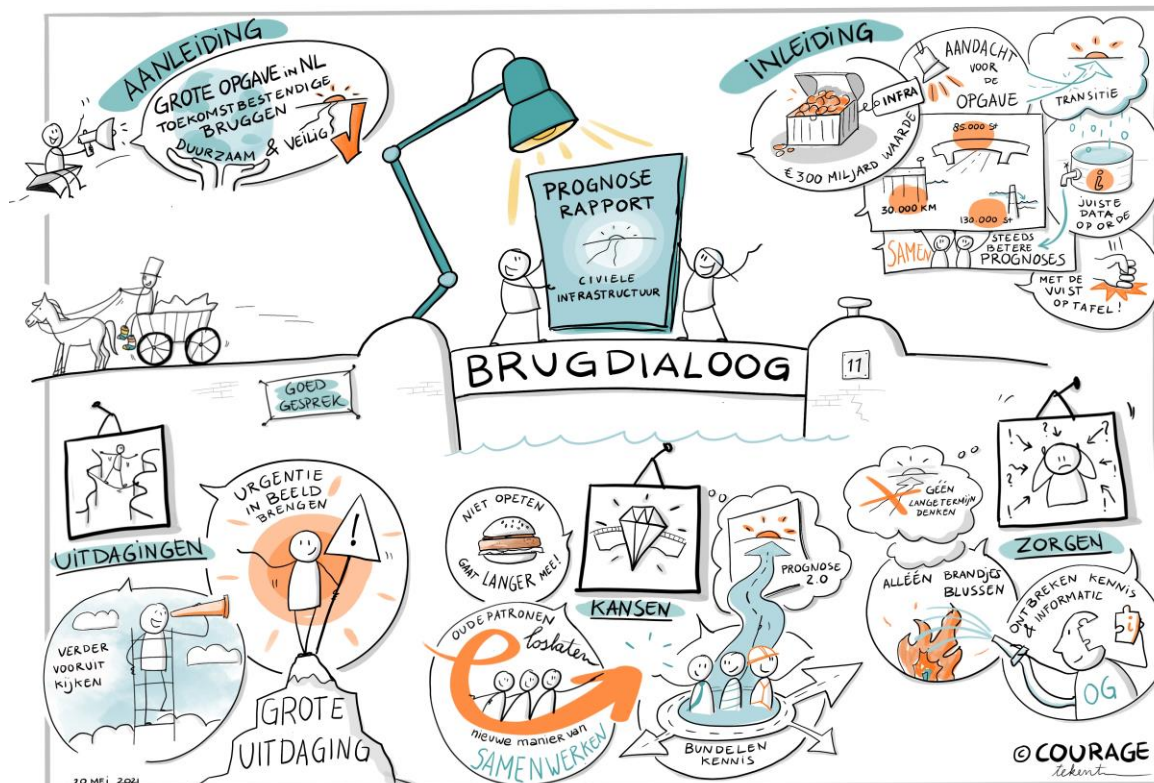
AANLEIDING

GROTE OPGAVE in NL
TOEKOMSTBESTENDIGE BRUGGEN
DUURZAAM & VEILIG

INLEIDING

INFRA

€ 300 MILJARD WAARDE

AANDACHT VOOR DE OPGAVE

TRANSITIE

85.000 st

30.000 KM

130.000 st

JUISTE DATA OP ORDE

SAMEN

STEEDS BETERE PROGNOSES

MET DE VUIST OP TAFEL!

PROGNOSE RAPPORT

CIVIELE INFRASTRUCTUUR

BRUGDIALOOG

11

GOED GESPREK

UITDAGINGEN

URGENTIE IN BEELD BRENGEN

!

VERDER VOORUIT KIJKEN

GROTE UITDAGING

NIET OPETEN GAAT LANGER MEE!

KANSEN

OUDE PATRONEN loslaten

nieuwe manier van SAMENWERKEN

PROGNOSE 2.0

BUNDELEN KENNIS

GEEN LANGETERMIJN DENKEN

ZORGEN

ALLEEN BRANDJES BLUSSEN

ONTBREKEN KENNIS & INFORMATIE

i

OG

20 MEI 2021

© COURAGE tekent